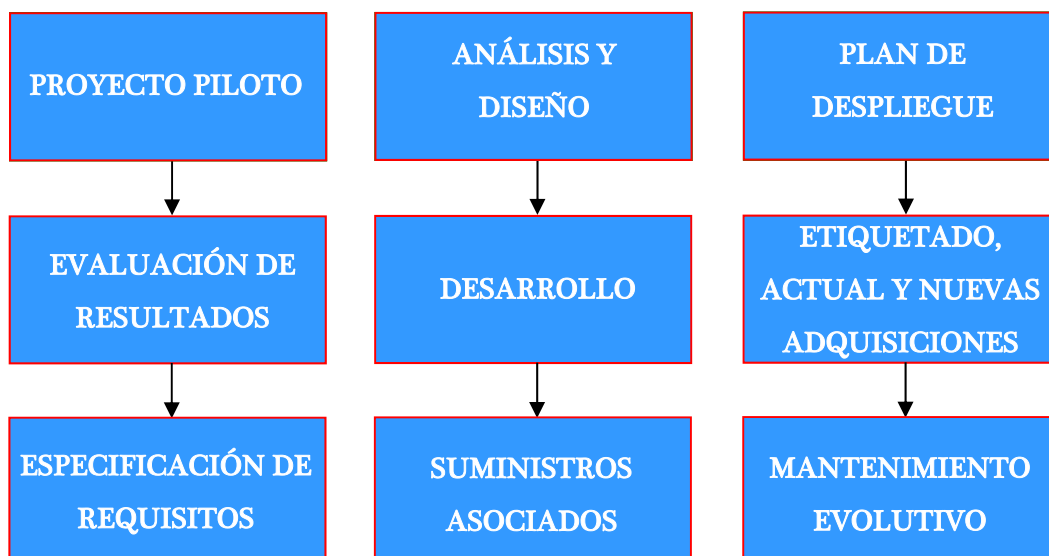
PROYECTO PILOTO

EVALUACIÓN DE RESULTADOS

ESPECIFICACIÓN DE REQUISITOS

ANÁLISIS Y DISEÑO

DESARROLLO

SUMINISTROS ASOCIADOS

PLAN DE DESPLIEGUE

ETIQUETADO, ACTUAL Y NUEVAS ADQUISICIONES

MANTENIMIENTO EVOLUTIVO